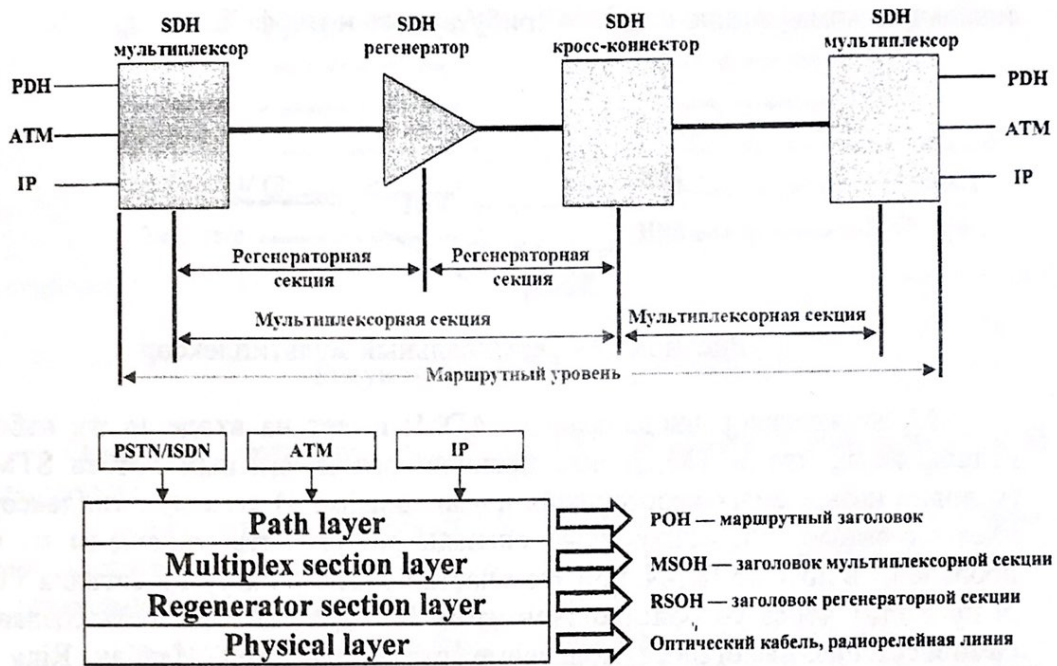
SDH мультиплексор

SDH регенератор

SDH кросс-коннектор

SDH мультиплексор

PDH

ATM

IP

PDH

ATM

IP

Регенераторная секция

Регенераторная секция

Мультиплексорная секция

Мультиплексорная секция

Маршрутный уровень

PSTN/ISDN

ATM

IP

Path layer

Multiplex section layer

Regenerator section layer

Physical layer

POH — маршрутный заголовок

MSOH — заголовок мультиплексорной секции

RSOH — заголовок регенераторной секции

Оптический кабель, радиорелейная линия